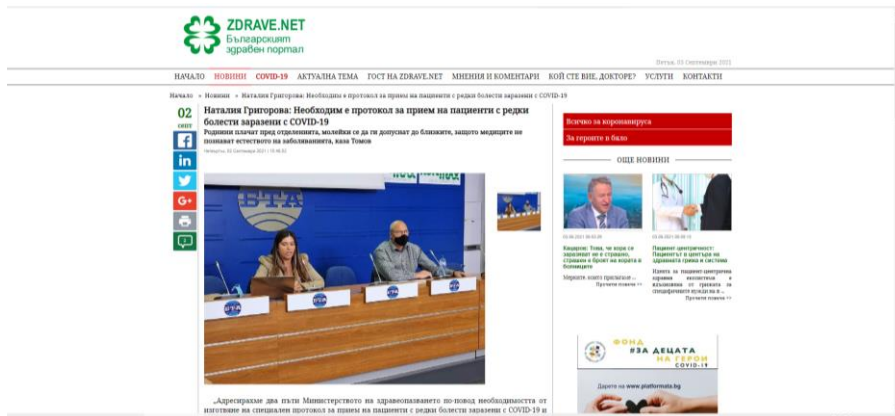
ZDRAVE.NET
Българският здравен портал

Петък, 03 Септември 2021

НАЧАЛО НОВИНИ COVID-19 АКТУАЛНА ТЕМА ГОСТ НА ZDRAVE.NET МНЕНИЯ И КОМЕНТАРИ КОЙ СТЕ ВИЕ, ДОКТОРЕ? УСЛУГИ КОНТАКТИ

Начало » Новини » Наталия Григорова: Необходим е протокол за прием на пациенти с редки болести заразени с COVID-19

02 септ

Наталия Григорова: Необходим е протокол за прием на пациенти с редки болести заразени с COVID-19

Роднини плачат пред отделенията, молейки се да ги допускат до близките, защото медиците не познават естеството на заболяванията, каза Томов

Четвъртък, 02 Септември 2021 | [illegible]

„Адресирахме два пъти Министерството на здравеопазването по повод необходимостта от изготвяне на специален протокол за прием на пациенти с редки болести заразени с COVID-19 и

Всичко за коронавируса
За героите в бяло

ОЩЕ НОВИНИ

Кацаров: Това, че хора се заразяват не е странно, странно е броят на хората в болниците
Мерките могат пряко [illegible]
Прочети повече >>

Пациент централност: Пациентът в центъра на здравната грижа и система
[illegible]
Прочети повече >>

ФОНД ЗА ДЕЦАТА НА ГЕРОИ COVID-19
Дарете на www.platformata.bg